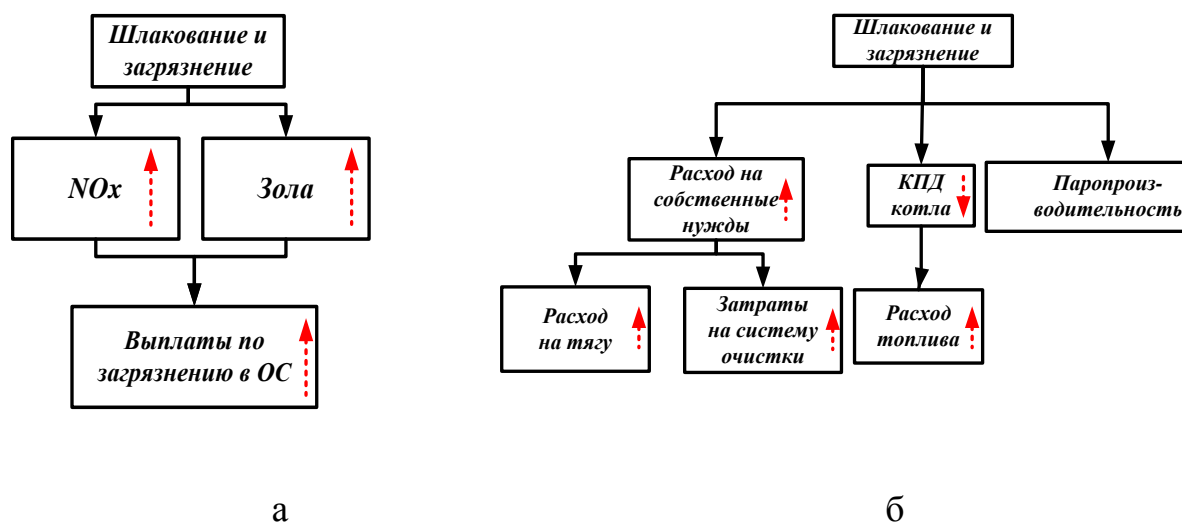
Шлакование и загрязнение

NOx

Зола

Выплаты по загрязнению в ОС

а

Шлакование и загрязнение

Расход на собственные нужды

КПД котла

Паропроизводительность

Расход на тягу

Затраты на систему очистки

Расход топлива

б